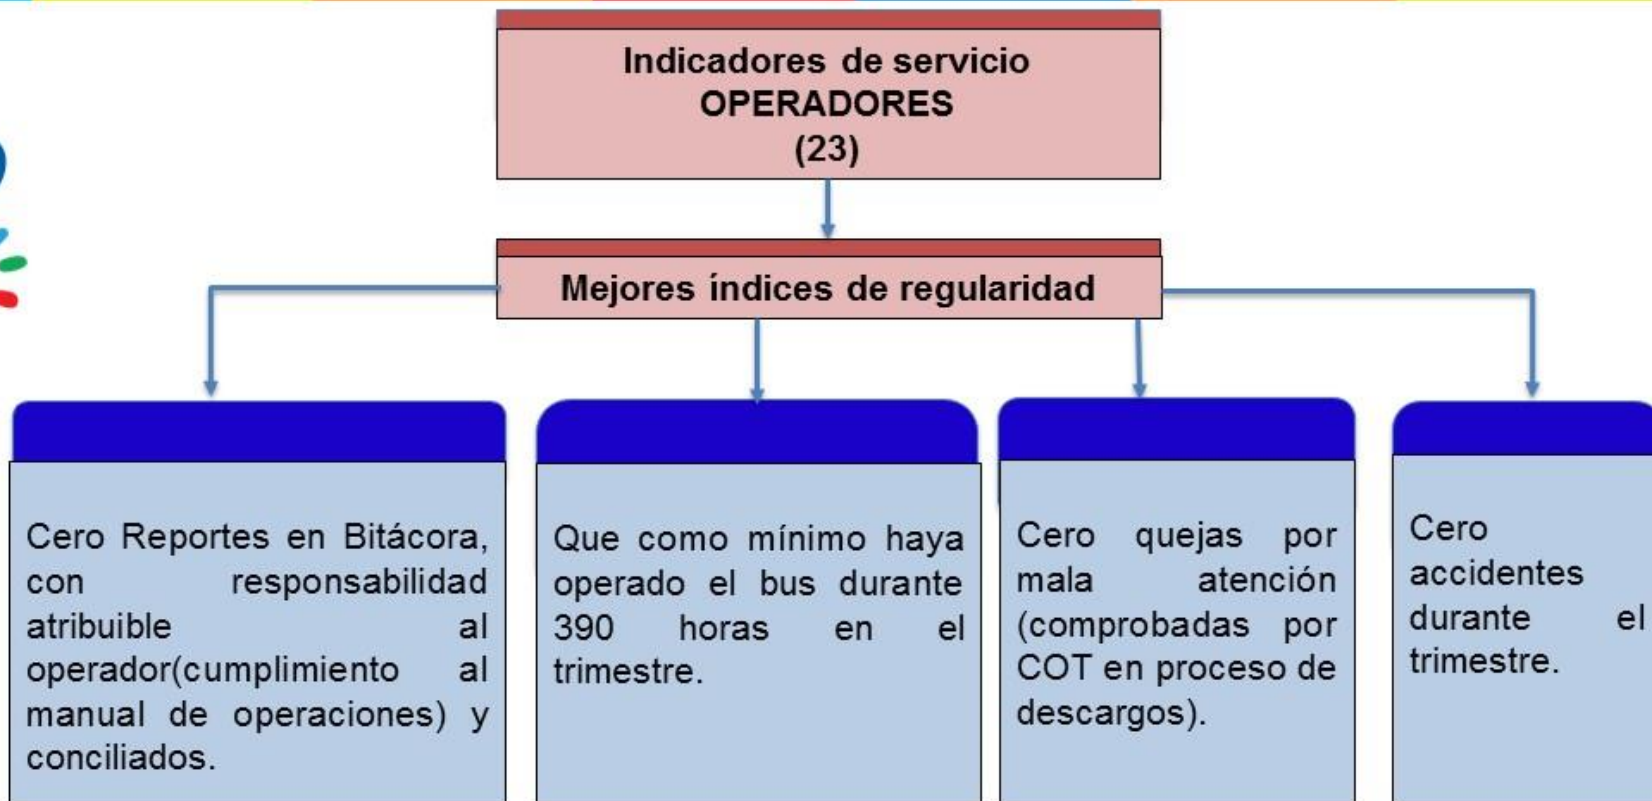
Indicadores de servicio
OPERADORES
(23)

Mejores índices de regularidad

Cero Reportes en Bitácora, con responsabilidad atribuible al operador(cumplimiento al manual de operaciones) y conciliados.

Que como mínimo haya operado el bus durante 390 horas en el trimestre.

Cero quejas por mala atención (comprobadas por COT en proceso de descargos).

Cero accidentes durante el trimestre.